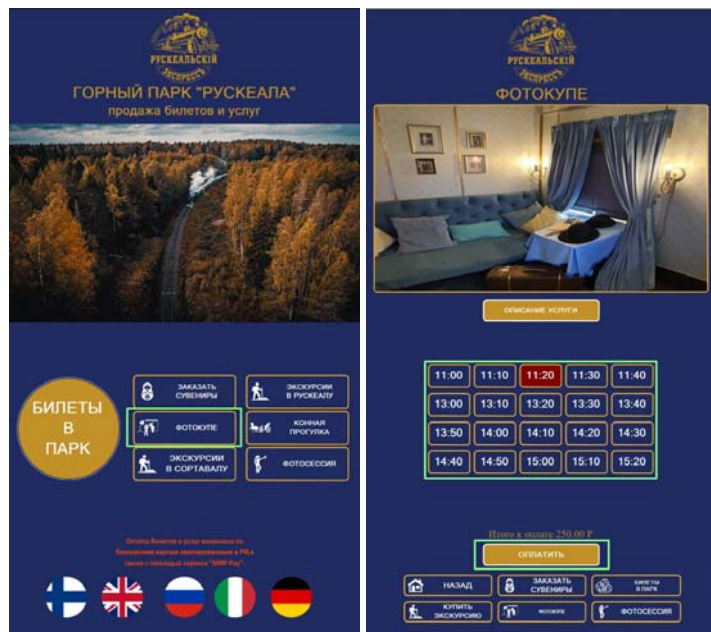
РУСКЕАЛЬСКIЙ ЭКСПРЕССЪ

ГОРНЫЙ ПАРК "РУСКЕАЛА"
продажа билетов и услуг

БИЛЕТЫ В ПАРК

ЗАКАЗАТЬ СУВЕНИРЫ

ЭКСКУРСИИ В РУСКЕАЛУ

ФОТОКУПЕ

КОННАЯ ПРОГУЛКА

ЭКСКУРСИИ В СОРТАВАЛУ

ФОТОСЕССИЯ

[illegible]

РУСКЕАЛЬСКIЙ ЭКСПРЕССЪ

ФОТОКУПЕ

ОПИСАНИЕ УСЛУГИ

| 11:00 | 11:10 | 11:20 | 11:30 | 11:40 |
|---|---|---|---|---|
| 13:00 | 13:10 | 13:20 | 13:30 | 13:40 |
| 13:50 | 14:00 | 14:10 | 14:20 | 14:30 |
| 14:40 | 14:50 | 15:00 | 15:10 | 15:20 |

Итого к оплате 250.00 ₽

ОПЛАТИТЬ

НАЗАД

ЗАКАЗАТЬ СУВЕНИРЫ

БИЛЕТЫ В ПАРК

КУПИТЬ ЭКСКУРСИЮ

ФОТОКУПЕ

ФОТОСЕССИЯ